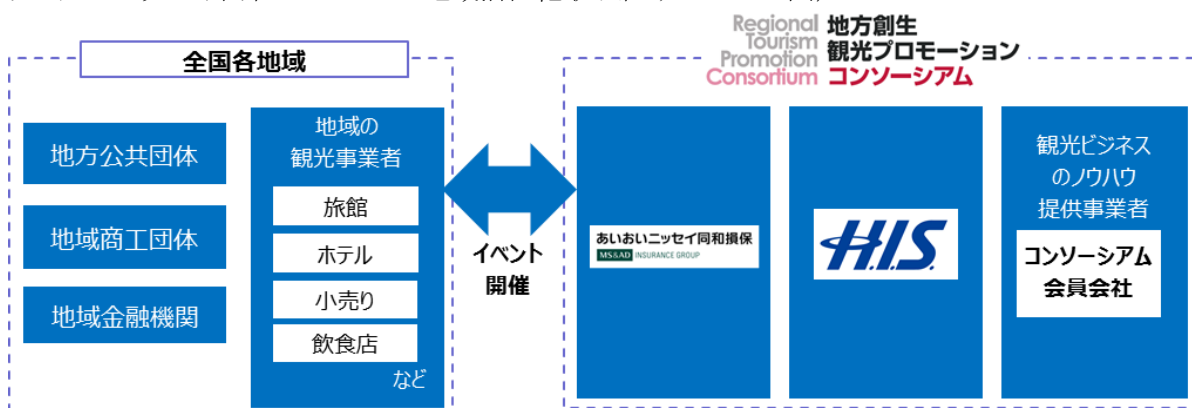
全国各地域

地方公共団体

地域商工団体

地域金融機関

地域の観光事業者

旅館

ホテル

小売り

飲食店

など

イベント開催

Regional Tourism Promotion Consortium 地方創生観光プロモーションコンソーシアム

あいおいニッセイ同和損保
MS&AD INSURANCE GROUP

H.I.S.

観光ビジネスのノウハウ提供事業者

コンソーシアム会員会社